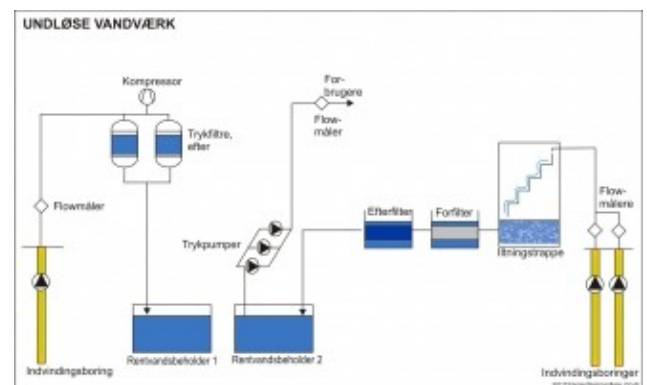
UNDLØSE VANDVÆRK

Kompressor

Trykfiltre, efter

Forbrugere

Flowmåler

Flowmåler

Trykpumper

Efterfilter

Forfilter

Iltningstrappe

Flowmålere

Rentvandsbeholder 1

Rentvandsbeholder 2

Indvindingsboring

Indvindingsboringer

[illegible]